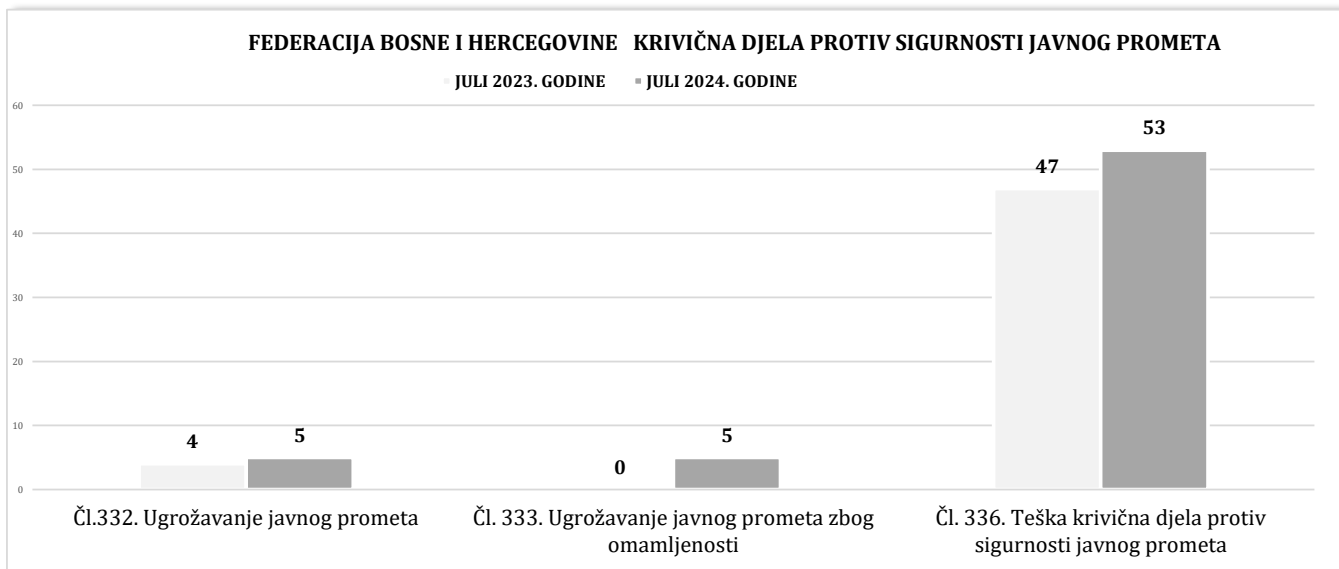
FEDERACIJA BOSNE I HERCEGOVINE KRIVIČNA DJELA PROTIV SIGURNOSTI JAVNOG PROMETA

JULI 2023. GODINE JULI 2024. GODINE

60
50
40
30
20
10
0

4 5
0 5
47 53

Čl.332. Ugrožavanje javnog prometa

Čl. 333. Ugrožavanje javnog prometa zbog omamljenosti

Čl. 336. Teška krivična djela protiv sigurnosti javnog prometa